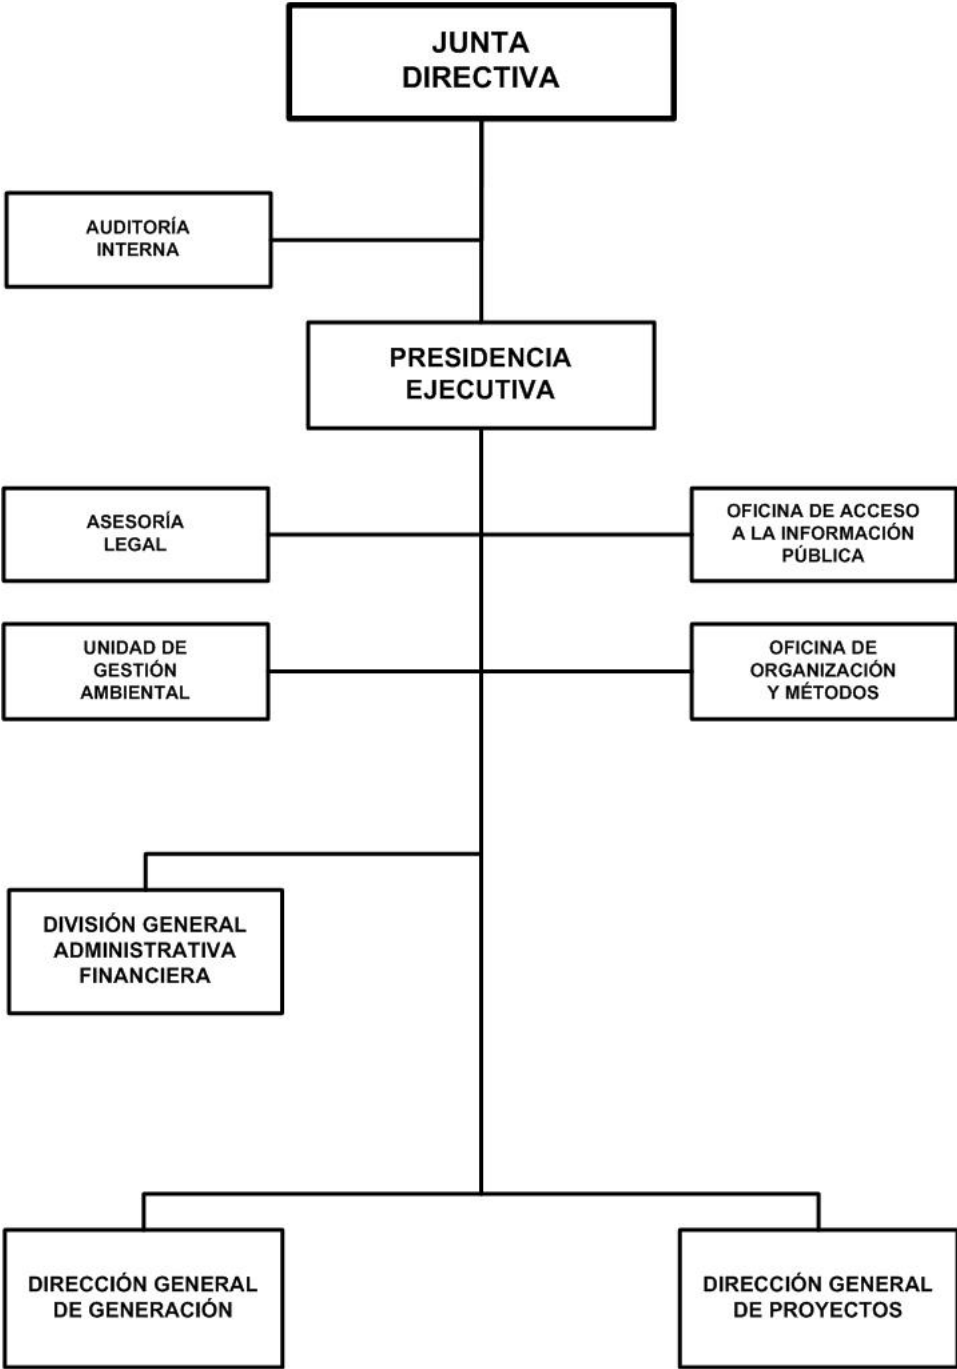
JUNTA DIRECTIVA

AUDITORÍA INTERNA

PRESIDENCIA EJECUTIVA

ASESORÍA LEGAL

OFICINA DE ACCESO A LA INFORMACIÓN PÚBLICA

UNIDAD DE GESTIÓN AMBIENTAL

OFICINA DE ORGANIZACIÓN Y MÉTODOS

DIVISIÓN GENERAL ADMINISTRATIVA FINANCIERA

DIRECCIÓN GENERAL DE GENERACIÓN

DIRECCIÓN GENERAL DE PROYECTOS